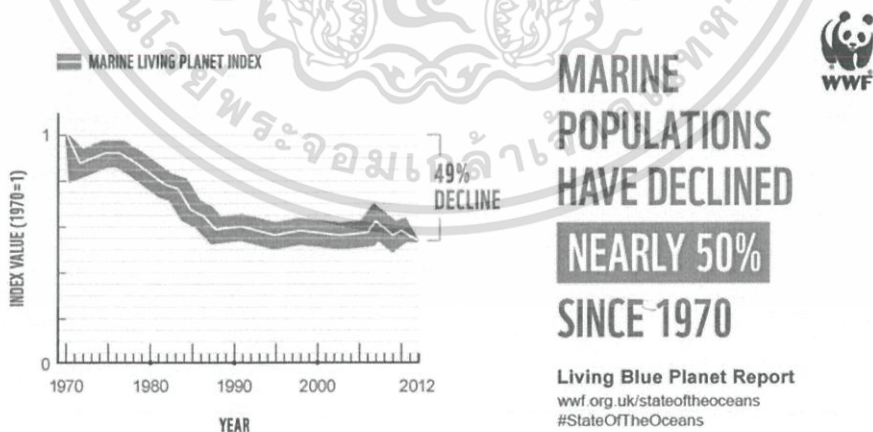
MARINE LIVING PLANET INDEX

1

INDEX VALUE (1970=1)

0

1970 1980 1990 2000 2012

YEAR

49% DECLINE

MARINE POPULATIONS HAVE DECLINED NEARLY 50% SINCE 1970

WWF

Living Blue Planet Report
wwf.org.uk/stateoftheoceans
#StateOfTheOceans

มหาวิทยาลัยเทคโนโลยีพระจอมเกล้าพระนครเหนือ